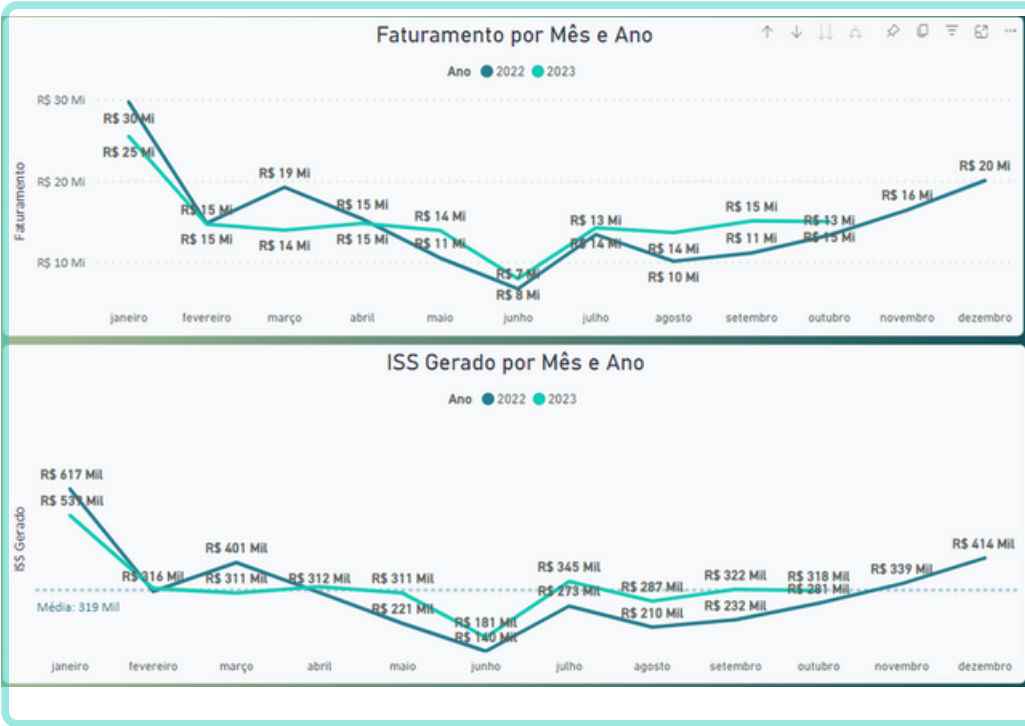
Faturamento por Mês e Ano

Ano ● 2022 ● 2023

R$ 30 Mi
R$ 20 Mi
R$ 10 Mi

Faturamento

R$ 30 Mi
R$ 25 Mi
R$ 15 Mi
R$ 15 Mi
R$ 19 Mi
R$ 14 Mi
R$ 15 Mi
R$ 15 Mi
R$ 14 Mi
R$ 11 Mi
R$ 7 Mi
R$ 8 Mi
R$ 13 Mi
R$ 14 Mi
R$ 14 Mi
R$ 10 Mi
R$ 15 Mi
R$ 11 Mi
R$ 13 Mi
R$ 15 Mi
R$ 16 Mi
R$ 20 Mi

janeiro fevereiro março abril maio junho julho agosto setembro outubro novembro dezembro

ISS Gerado por Mês e Ano

Ano ● 2022 ● 2023

ISS Gerado

R$ 617 Mil
R$ 537 Mil
R$ 316 Mil
R$ 401 Mil
R$ 311 Mil
R$ 312 Mil
R$ 311 Mil
R$ 221 Mil
R$ 181 Mil
R$ 140 Mil
R$ 345 Mil
R$ 273 Mil
R$ 287 Mil
R$ 210 Mil
R$ 322 Mil
R$ 232 Mil
R$ 318 Mil
R$ 281 Mil
R$ 339 Mil
R$ 414 Mil

Média: 319 Mil

janeiro fevereiro março abril maio junho julho agosto setembro outubro novembro dezembro